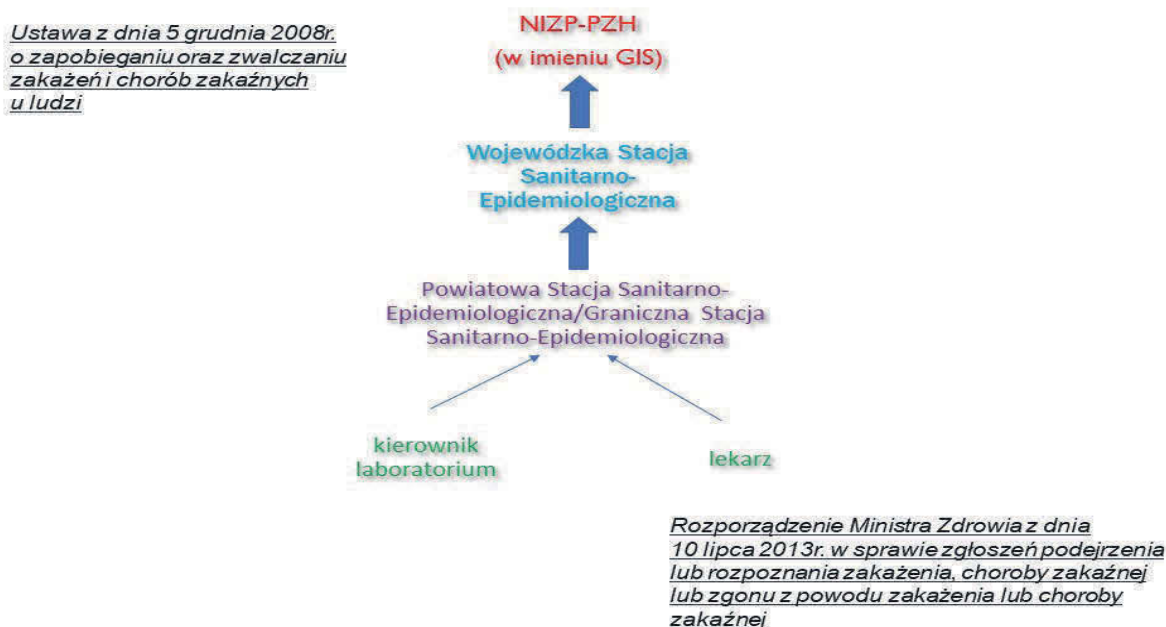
Ustawa z dnia 5 grudnia 2008r. o zapobieganiu oraz zwalczaniu zakażeń i chorób zakaźnych u ludzi

NIZP-PZH
(w imieniu GIS)

Wojewódzka Stacja Sanitarno-Epidemiologiczna

Powiatowa Stacja Sanitarno-Epidemiologiczna/Graniczna Stacja Sanitarno-Epidemiologiczna

kierownik laboratorium

lekarz

Rozporządzenie Ministra Zdrowia z dnia 10 lipca 2013r. w sprawie zgłoszeń podejrzenia lub rozpoznania zakażenia, choroby zakaźnej lub zgonu z powodu zakażenia lub choroby zakaźnej